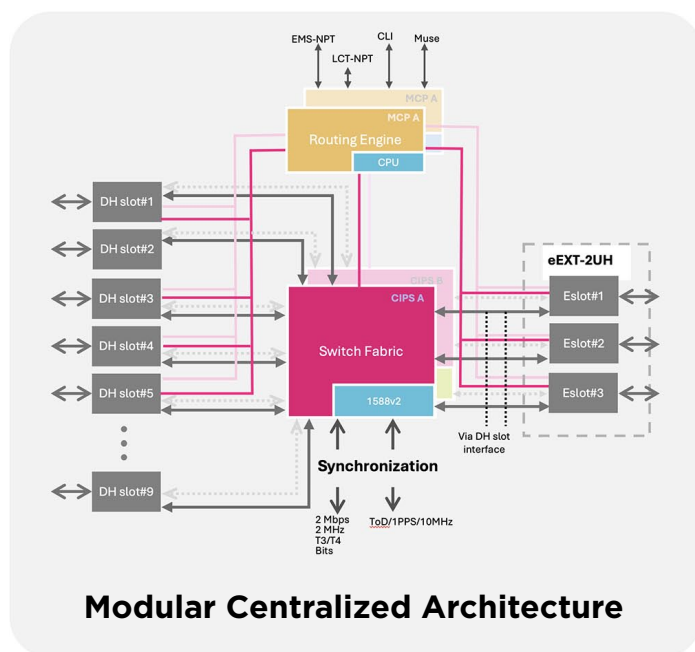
EMS-NPT
LCT-NPT
CLI
Muse

MCP A
MCP A
Routing Engine
CPU

DH slot#1
DH slot#2
DH slot#3
DH slot#4
DH slot#5
DH slot#9

CIPS B
CIPS A
Switch Fabric
1588v2

eEXT-2UH
Eslot#1
Eslot#2
Eslot#3

Via DH slot interface

Synchronization

2 Mbps
2 MHz
T3/T4
Bits

ToD/1PPS/10MHz

Modular Centralized Architecture